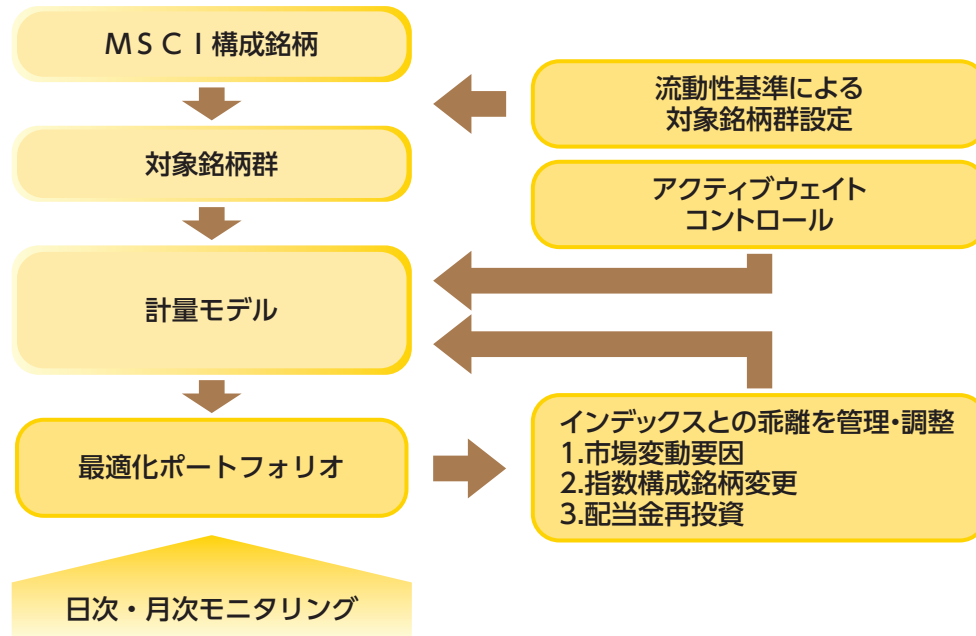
ＭＳＣＩ構成銘柄

流動性基準による
対象銘柄群設定

対象銘柄群

アクティブウェイト
コントロール

計量モデル

最適化ポートフォリオ

インデックスとの乖離を管理・調整
1.市場変動要因
2.指数構成銘柄変更
3.配当金再投資

日次・月次モニタリング